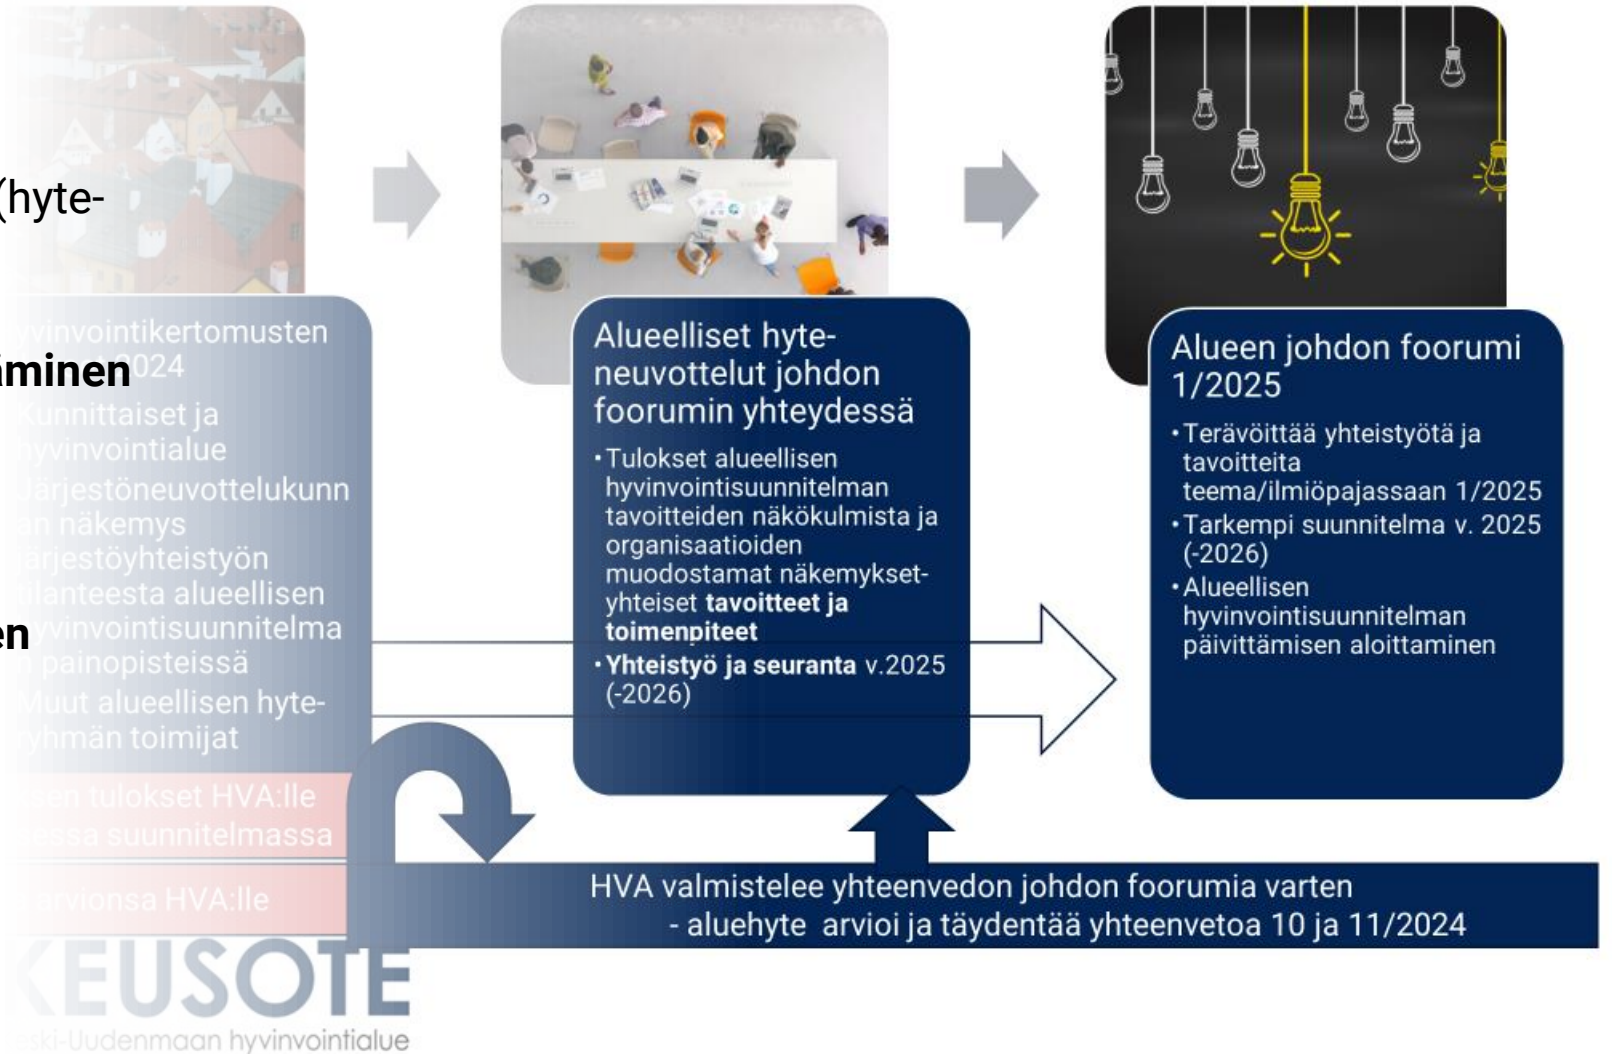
(hyte-

iminen

en

hyvinvointikertomusten
2024
Kunnittaiset ja hyvinvointialue
Järjestöneuvottelukunnan näkemys järjestöyhteistyön tilanteesta alueellisen hyvinvointisuunnitelma painopisteissä
Muut alueellisen hyteryhmän toimijat

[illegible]sen tulokset HVA:lle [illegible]essa suunnitelmassa

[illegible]arvionsa HVA:lle

Alueelliset hyte-neuvottelut johdon foorumin yhteydessä
• Tulokset alueellisen hyvinvointisuunnitelman tavoitteiden näkökulmista ja organisaatioiden muodostamat näkemykset-yhteiset **tavoitteet ja toimenpiteet**
• **Yhteistyö ja seuranta** v.2025 (-2026)

Alueen johdon foorumi 1/2025
• Terävöittää yhteistyötä ja tavoitteita teema/ilmiöpajassaan 1/2025
• Tarkempi suunnitelma v. 2025 (-2026)
• Alueellisen hyvinvointisuunnitelman päivittämisen aloittaminen

HVA valmistelee yhteenvedon johdon foorumia varten
- aluehyte arvioi ja täydentää yhteenvetoa 10 ja 11/2024

KEUSOTE
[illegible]ski-Uudenmaan hyvinvointialue